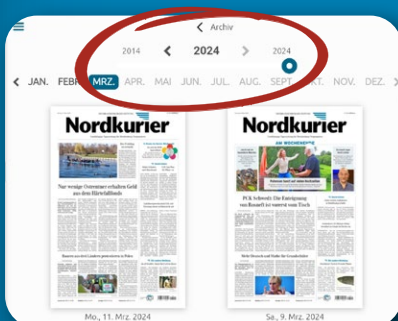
Archiv

2014 2024 2024

JAN. FEBR. MRZ. APR. MAI JUN. JUL. AUG. SEPT. OKT. NOV. DEZ.

Nordkurier

Nur wenige Ostseeuser erhalten Geld aus dem Härtefallfonds

Mo., 11. Mrz. 2024

Nordkurier

AM WOCHENENDE

PCK Schwedt: Die Entsorgung von Rosneft ist vorerst vom Tisch

Sa., 9. Mrz. 2024